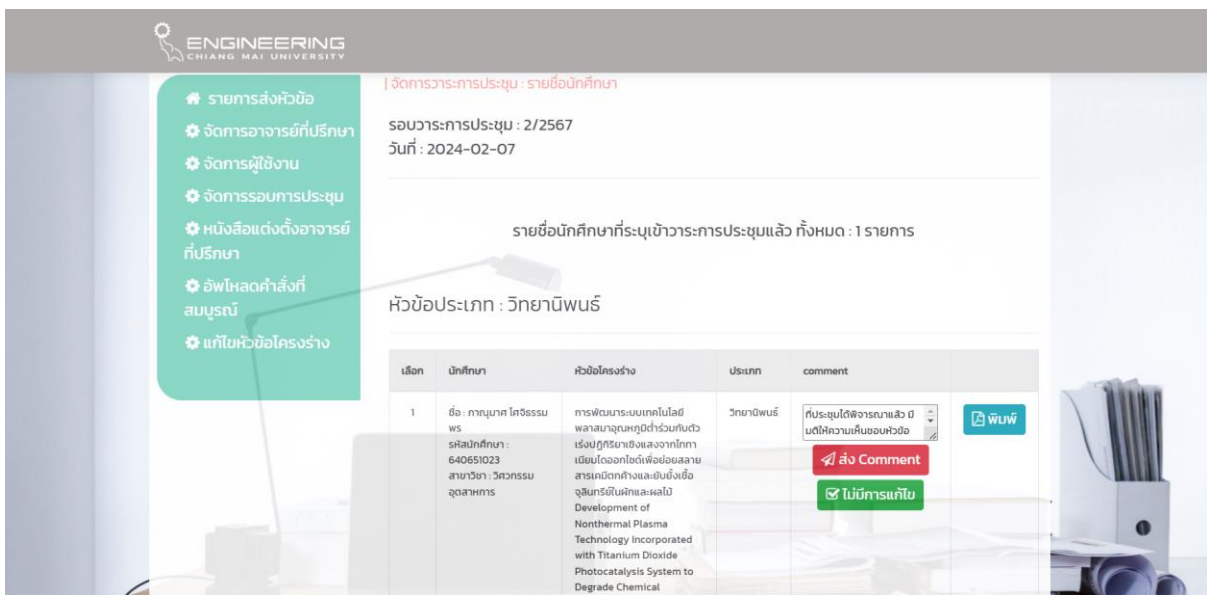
ENGINEERING
CHIANG MAI UNIVERSITY

รายการส่งหัวข้อ
จัดการอาจารย์ที่ปรึกษา
จัดการผู้ใช้งาน
จัดการรอบการประชุม
หนังสือแต่งตั้งอาจารย์ที่ปรึกษา
อัพโหลดคำสั่งที่สมบูรณ์
แก้ไขหัวข้อโครงร่าง

| จัดการวาระการประชุม : รายชื่อนักศึกษา

รอบวาระการประชุม : 2/2567
วันที่ : 2024-02-07

รายชื่อนักศึกษาที่ระบุเข้าวาระการประชุมแล้ว ทั้งหมด : 1 รายการ

หัวข้อประเภท : วิทยานิพนธ์

| เลือก | นักศึกษา | หัวข้อโครงร่าง | ประเภท | comment | |
|---|---|---|---|---|---|
| 1 | ชื่อ : ภาณุมาศ โศจิธรรมพร รหัสนักศึกษา : 640651023 สาขาวิชา : วิศวกรรมอุตสาหการ | การพัฒนาระบบเทคโนโลยีพลาสมาอุณหภูมิต่ำร่วมกับตัวเร่งปฏิกิริยาเชิงแสงจากไททาเนียมไดออกไซด์เพื่อย่อยสลายสารเคมีตกค้างและยับยั้งเชื้อจุลินทรีย์ในผักและผลไม้ Development of Nonthermal Plasma Technology Incorporated with Titanium Dioxide Photocatalysis System to Degrade Chemical | วิทยานิพนธ์ | ที่ประชุมได้พิจารณาแล้ว มีมติให้ความเห็นชอบหัวข้อ ส่ง Comment ไม่มีการแก้ไข | พิมพ์ |